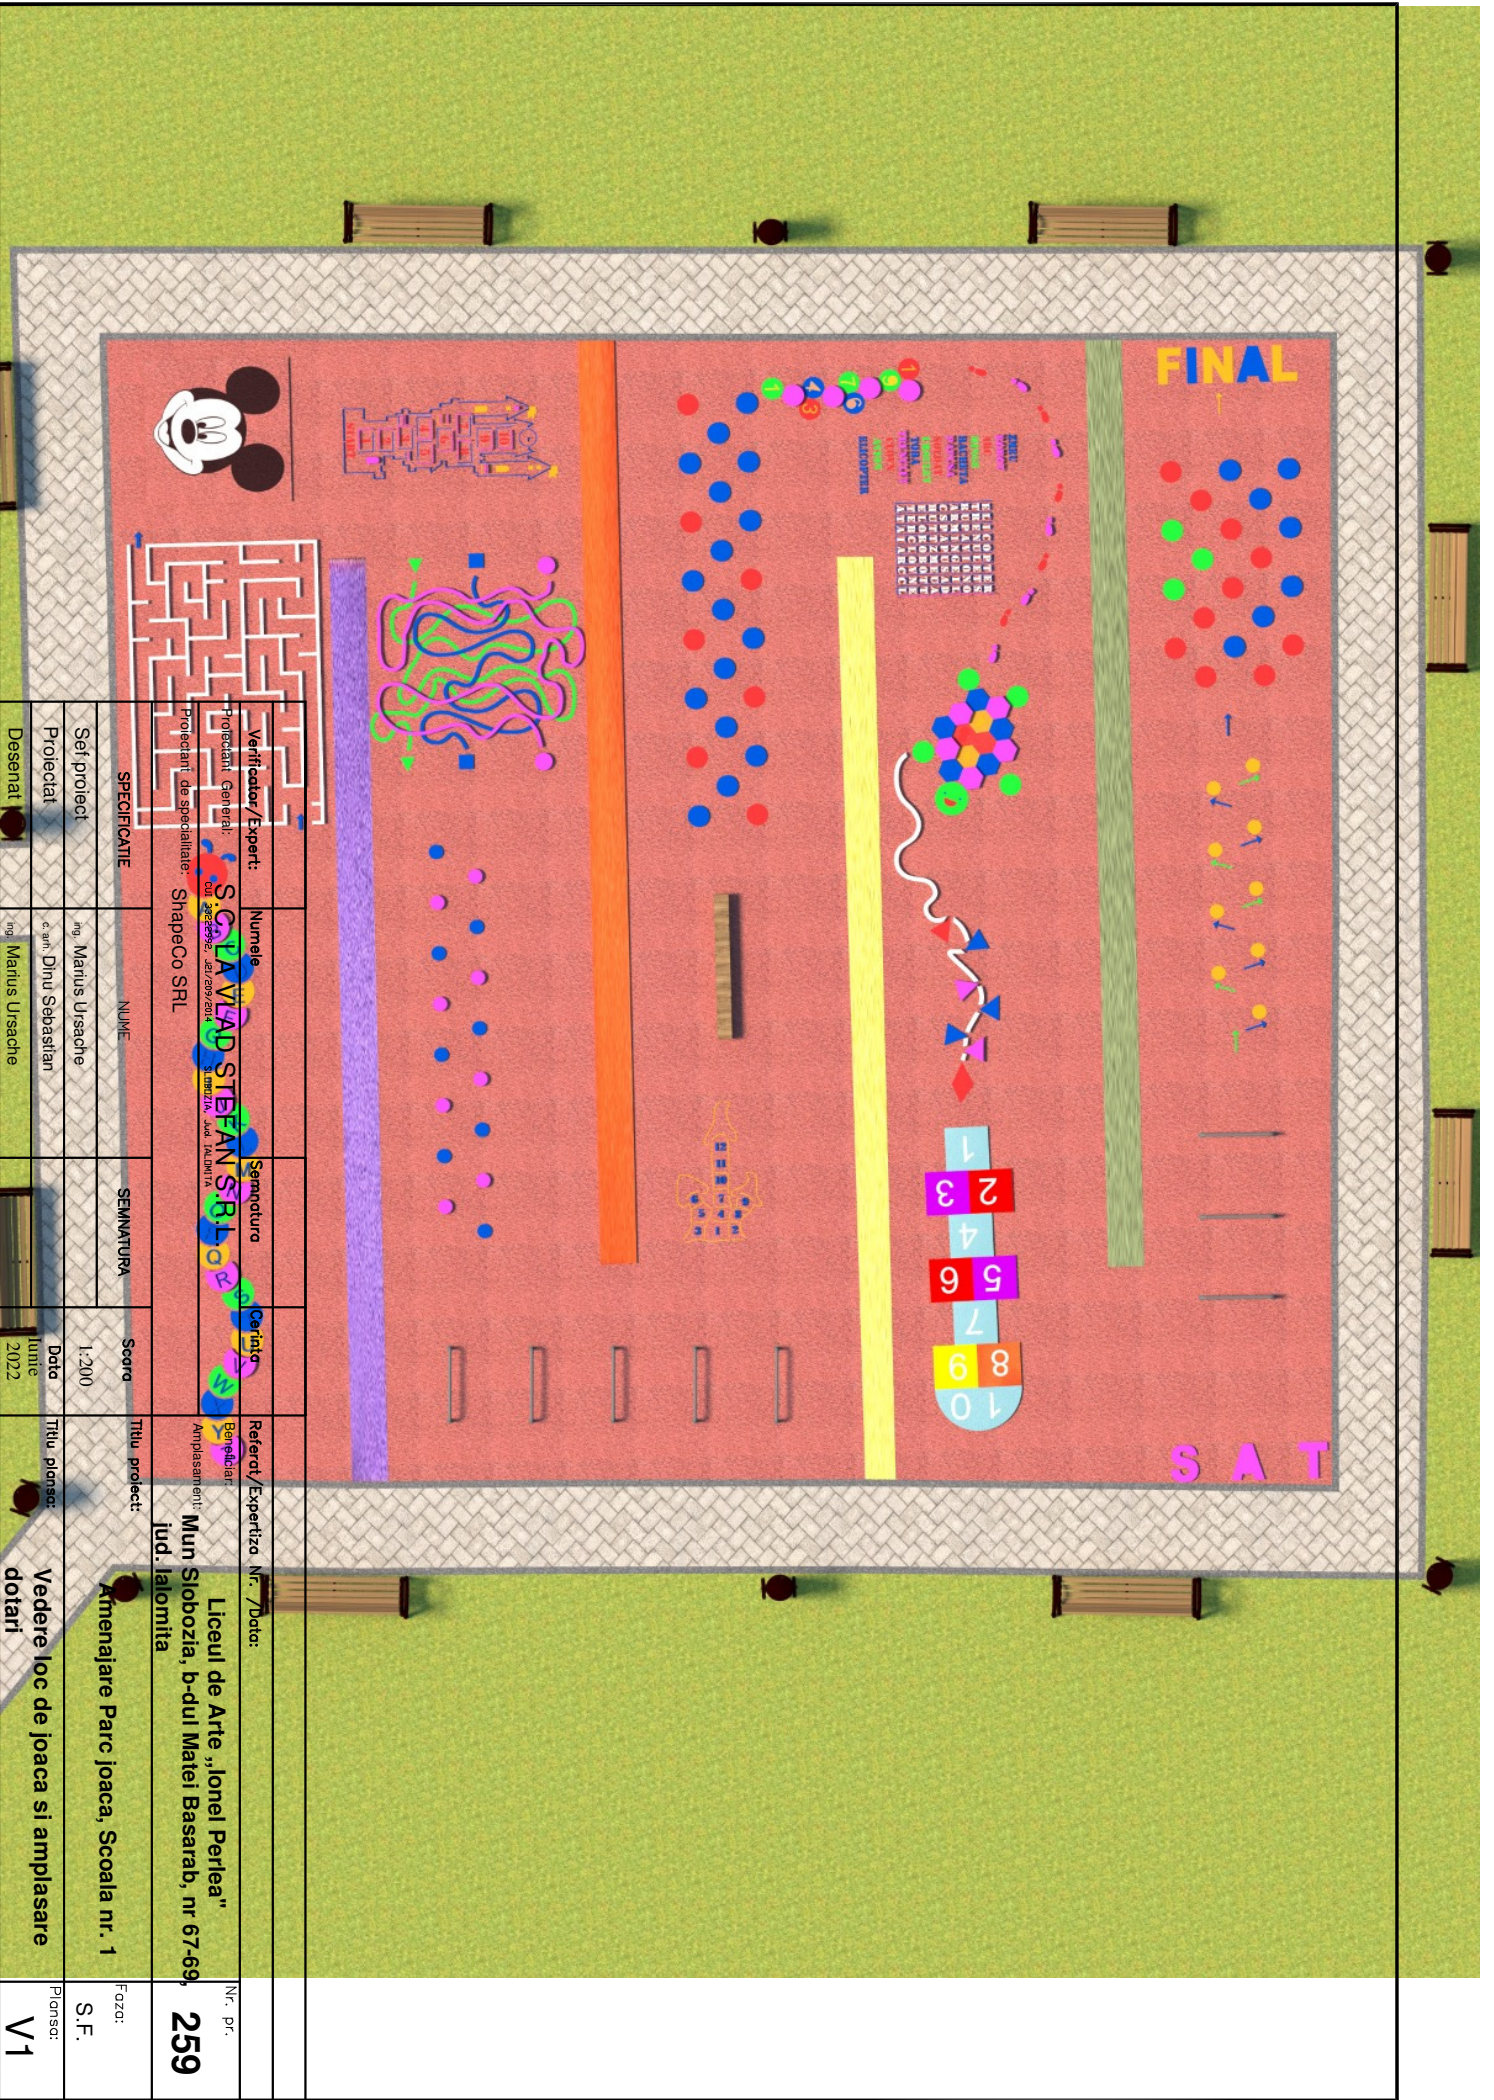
FINAL

SAT

1
2
3
4
5
6
7
8
9
10

| Verificator/Expert: | Numele | Semnatura | Cerinta | Referat/Expertiza Nr. /Data: | |
|---|---|---|---|---|---|
| Proiectant General: | S.C. LA VLAD STEFAN S.R.L. | | | Beneficiar: | Liceul de Arte „Ionel Perlea" | Nr. pr. 259 |
| Proiectant de specialitate: | ShapeCo SRL | | | Amplasament: | Mun Slobozia, b-dul Matei Basarab, nr 67-69, jud. Ialomita | |
| SPECIFICATIE | NUME | SEMNATURA | Scara 1:200 | Titlu proiect: | Amenajare Parc joaca, Scoala nr. 1 | Faza: S.F. |
| Sef proiect | ing. Marius Ursache | | Data | Titlu plansa: | Vedere loc de joaca si amplasare dotari | Plansa: V1 |
| Proiectat | c.arh. Dinu Sebastian | | Iunie 2022 | | | |
| Desenat | ing. Marius Ursache | | | | | |